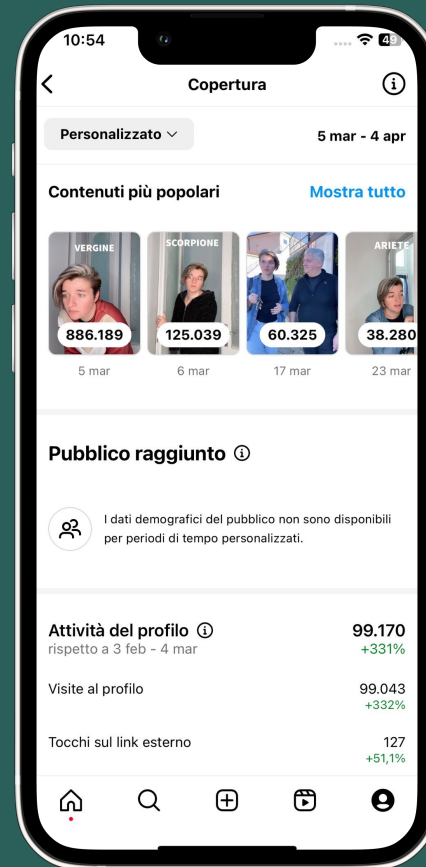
10:54

49

Copertura

Personalizzato

5 mar - 4 apr

Contenuti più popolari

Mostra tutto

VERGINE

886.189

5 mar

SCORPIONE

125.039

6 mar

60.325

17 mar

ARIETE

38.280

23 mar

Pubblico raggiunto

I dati demografici del pubblico non sono disponibili per periodi di tempo personalizzati.

Attività del profilo

rispetto a 3 feb - 4 mar

99.170

+331%

Visite al profilo

99.043

+332%

Tocchi sul link esterno

127

+51,1%